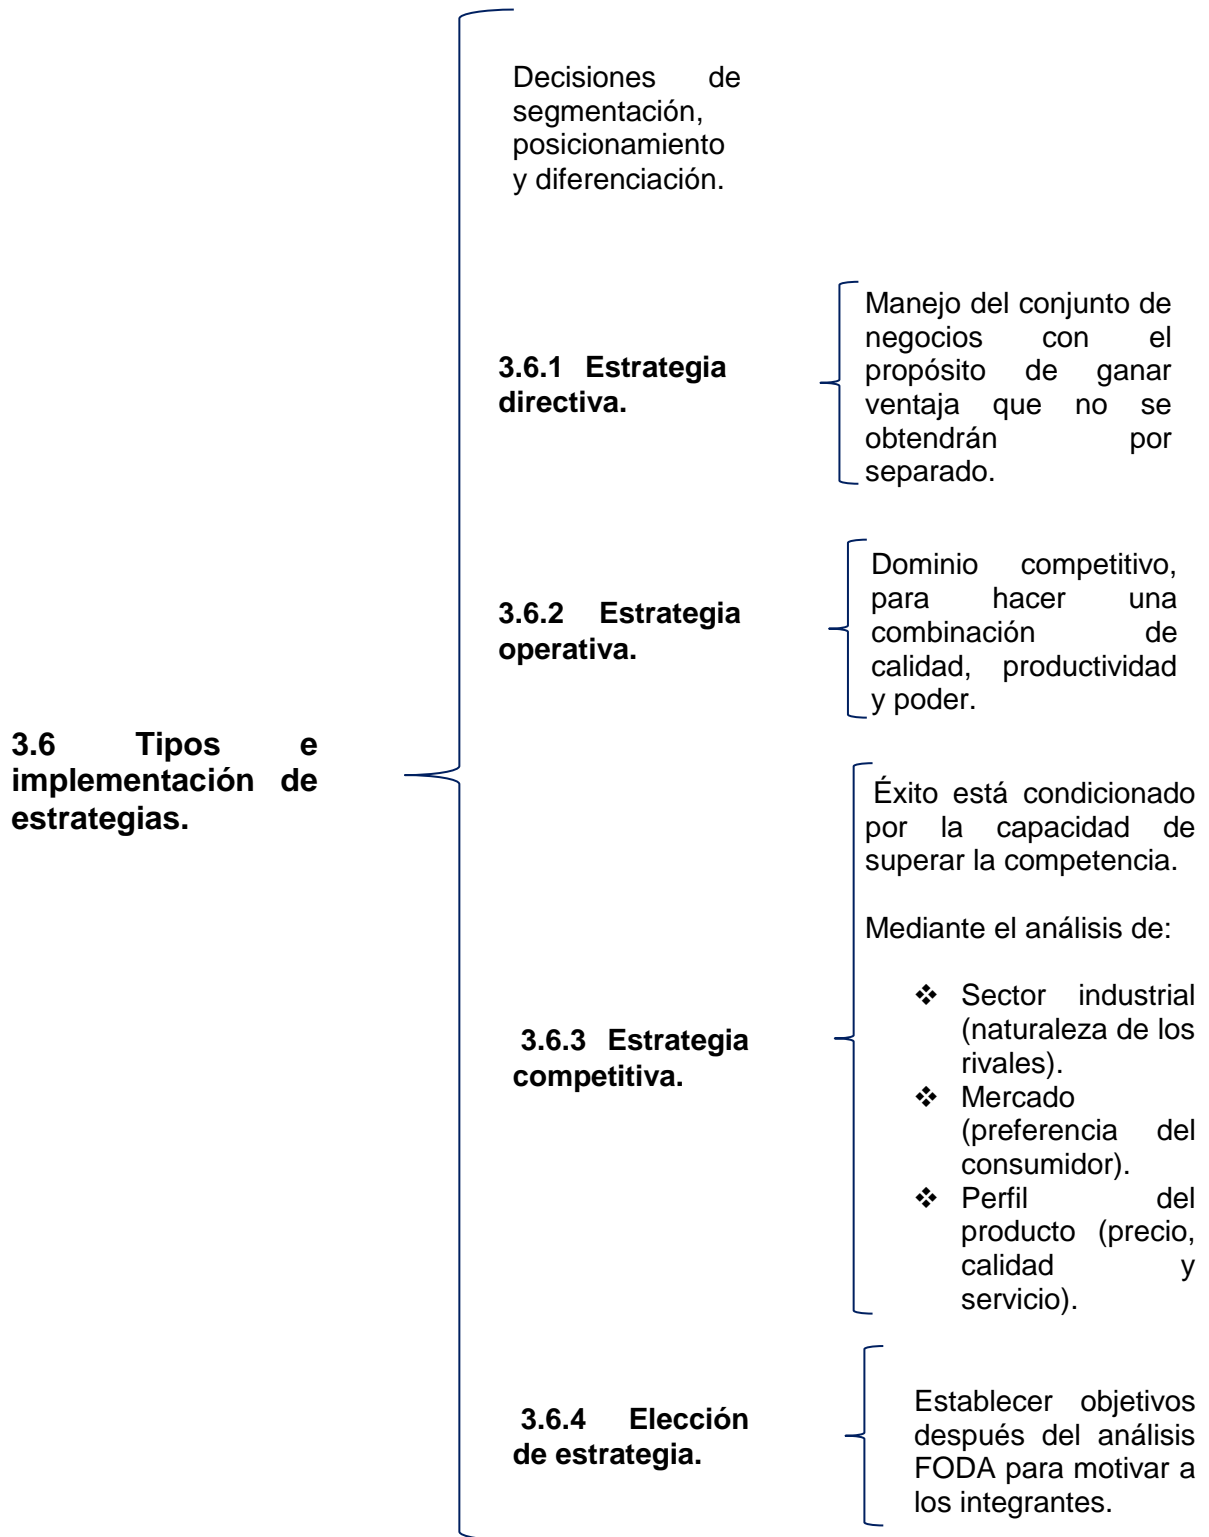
3.6 Tipos e implementación de estrategias.

Decisiones de segmentación, posicionamiento y diferenciación.

3.6.1 Estrategia directiva.

Manejo del conjunto de negocios con el propósito de ganar ventaja que no se obtendrán por separado.

3.6.2 Estrategia operativa.

Dominio competitivo, para hacer una combinación de calidad, productividad y poder.

3.6.3 Estrategia competitiva.

Éxito está condicionado por la capacidad de superar la competencia.

Mediante el análisis de:

❖ Sector industrial (naturaleza de los rivales).
❖ Mercado (preferencia del consumidor).
❖ Perfil del producto (precio, calidad y servicio).

3.6.4 Elección de estrategia.

Establecer objetivos después del análisis FODA para motivar a los integrantes.